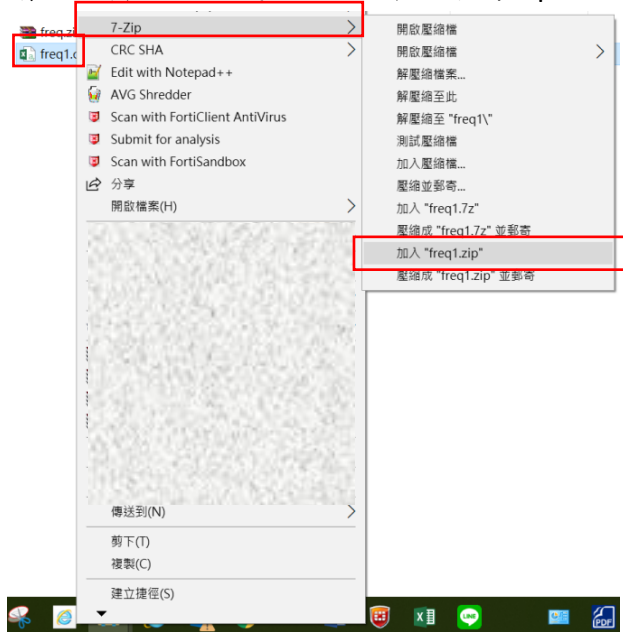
freq.z
freq1.c

7-Zip
CRC SHA
Edit with Notepad++
AVG Shredder
Scan with FortiClient AntiVirus
Submit for analysis
Scan with FortiSandbox
分享
開啟檔案(H)
傳送到(N)
剪下(T)
複製(C)
建立捷徑(S)

開啟壓縮檔
開啟壓縮檔
解壓縮檔案...
解壓縮至此
解壓縮至 "freq1\"
測試壓縮檔
加入壓縮檔...
壓縮並郵寄...
加入 "freq1.7z"
壓縮成 "freq1.7z" 並郵寄
加入 "freq1.zip"
壓縮成 "freq1.zip" 並郵寄